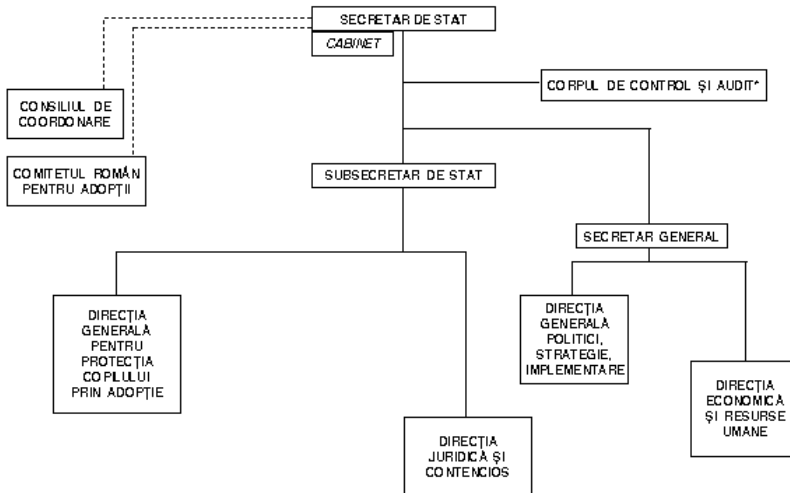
SECRETAR DE STAT

CABINET

CONSILIUL DE COORDONARE

COMITETUL ROMÂN PENTRU ADOPȚII

CORPUL DE CONTROL ȘI AUDIT*

SUBSECRETAR DE STAT

SECRETAR GENERAL

DIRECȚIA GENERALĂ PENTRU PROTECȚIA COPILULUI PRIN ADOPȚIE

DIRECȚIA JURIDICĂ ȘI CONTENCIOS

DIRECȚIA GENERALĂ POLITICI, STRATEGIE, IMPLEMENTARE

DIRECȚIA ECONOMICĂ ȘI RESURSE UMANE